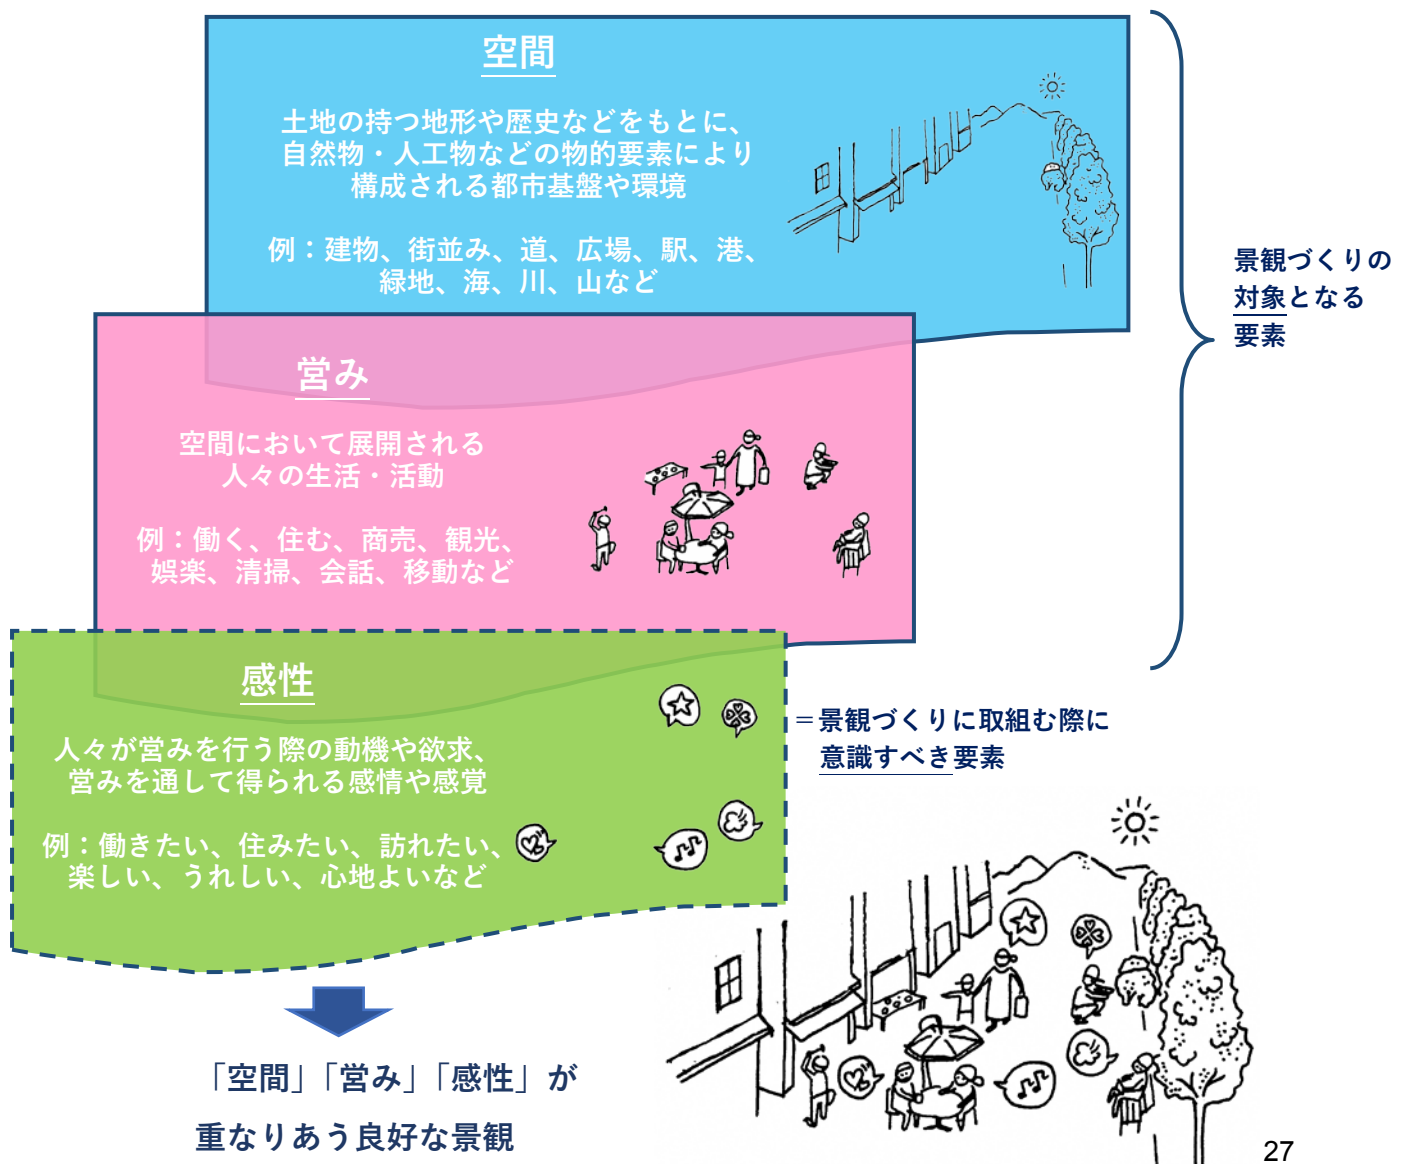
空間

土地の持つ地形や歴史などをもとに、自然物・人工物などの物的要素により構成される都市基盤や環境

例：建物、街並み、道、広場、駅、港、緑地、海、川、山など

営み

空間において展開される人々の生活・活動

例：働く、住む、商売、観光、娯楽、清掃、会話、移動など

景観づくりの対象となる要素

感性

人々が営みを行う際の動機や欲求、営みを通して得られる感情や感覚

例：働きたい、住みたい、訪れたい、楽しい、うれしい、心地よいなど

＝景観づくりに取組む際に意識すべき要素

「空間」「営み」「感性」が重なりあう良好な景観

27